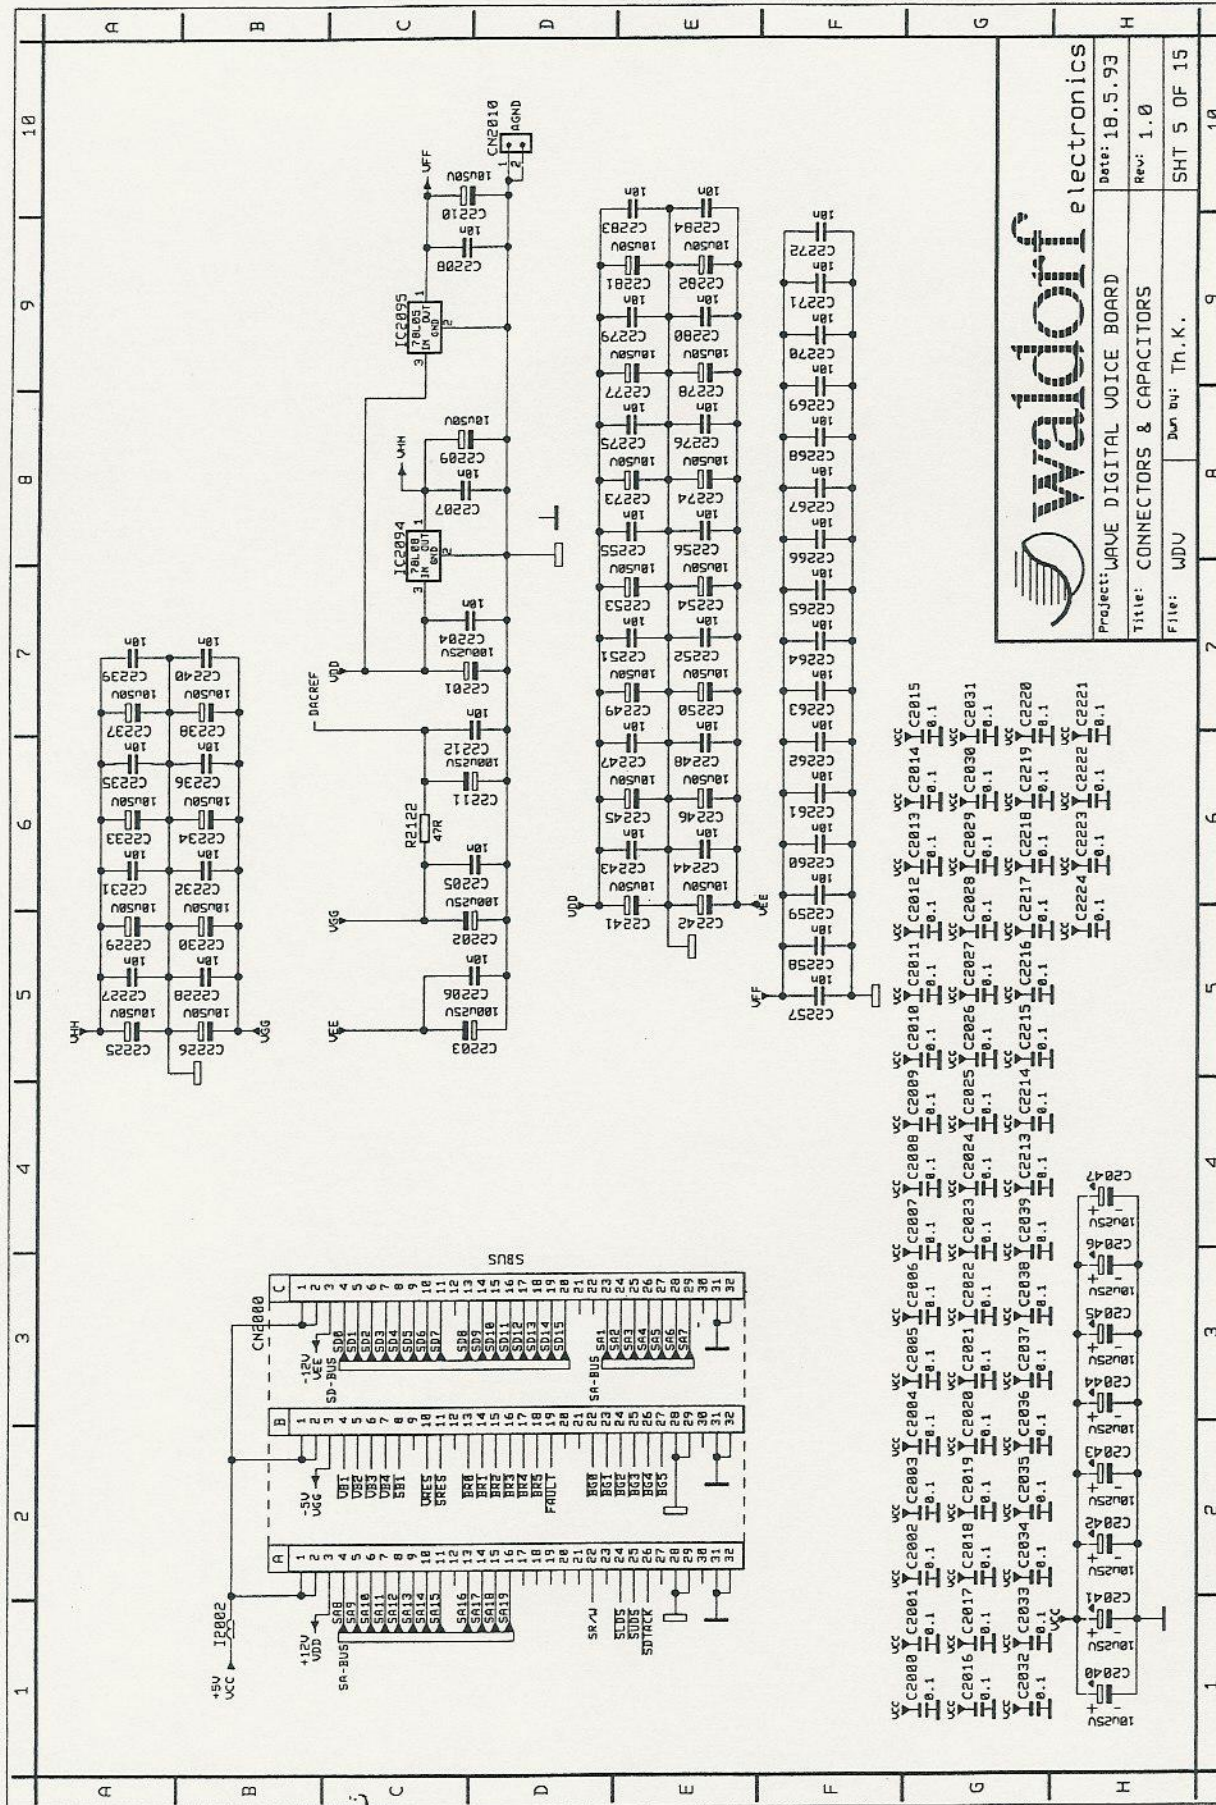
waldorf electronics

Project: WAVE DIGITAL VOICE BOARD
Date: 18.5.93
Title: CONNECTORS & CAPACITORS
Rev: 1.0
File: WDV
Dwn by: Th.K.
SHT 5 OF 15

A B C D E F G H
1 2 3 4 5 6 7 8 9 10

CN2010 AGND
VFF
C2210 10u50V
C2208 10n
IC2095 78L05 IN OUT GND
IC2094 78L08 IN OUT GND
C2209 10u50V
C2207 10n
VHH
VDD
DACREF
C2201 100u25V
C2204 10n
C2211
C2212 100u25V 10n
R2122 47R
VGG
C2202 100u25V
C2205 10n
VEE
C2203 100u25V
C2206 10n

VHH VGG
C2225 C2226 C2227 C2228 C2229 C2230 C2231 C2232 C2233 C2234 C2235 C2236 C2237 C2238 C2239 C2240
10u50V 10n

VDD VEE
C2241 C2242 C2243 C2244 C2245 C2246 C2247 C2248 C2249 C2250 C2251 C2252 C2253 C2254 C2255 C2256 C2273 C2274 C2275 C2276 C2277 C2278 C2279 C2280 C2281 C2282 C2283 C2284
10u50V 10n

VFF
C2257 C2258 C2259 C2260 C2261 C2262 C2263 C2264 C2265 C2266 C2267 C2268 C2269 C2270 C2271 C2272
10n

CN2000
SBUS
A B C
+5V VCC
I2002
+12V VDD
SA-BUS SA8 SA9 SA10 SA11 SA12 SA13 SA14 SA15 SA16 SA17 SA18 SA19
SR/W SLDS SUDS SDTACK
-5V VGG
VB1 VB2 VB3 VB4 SB1 VRES SRES BR0 BR1 BR2 BR3 BR4 BR5 FAULT BG0 BG1 BG2 BG3 BG4 BG5
-12V VEE
SD-BUS SD0 SD1 SD2 SD3 SD4 SD5 SD6 SD7 SD8 SD9 SD10 SD11 SD12 SD13 SD14 SD15
SA-BUS SA1 SA2 SA3 SA4 SA5 SA6 SA7
1 2 3 4 5 6 7 8 9 10 11 12 13 14 15 16 17 18 19 20 21 22 23 24 25 26 27 28 29 30 31 32

VCC
C2000 C2001 C2002 C2003 C2004 C2005 C2006 C2007 C2008 C2009 C2010 C2011 C2012 C2013 C2014 C2015
C2016 C2017 C2018 C2019 C2020 C2021 C2022 C2023 C2024 C2025 C2026 C2027 C2028 C2029 C2030 C2031
C2032 C2033 C2034 C2035 C2036 C2037 C2038 C2039 C2213 C2214 C2215 C2216 C2217 C2218 C2219 C2220
C2224 C2223 C2222 C2221
0.1

C2040 C2041 C2042 C2043 C2044 C2045 C2046 C2047
10u25V